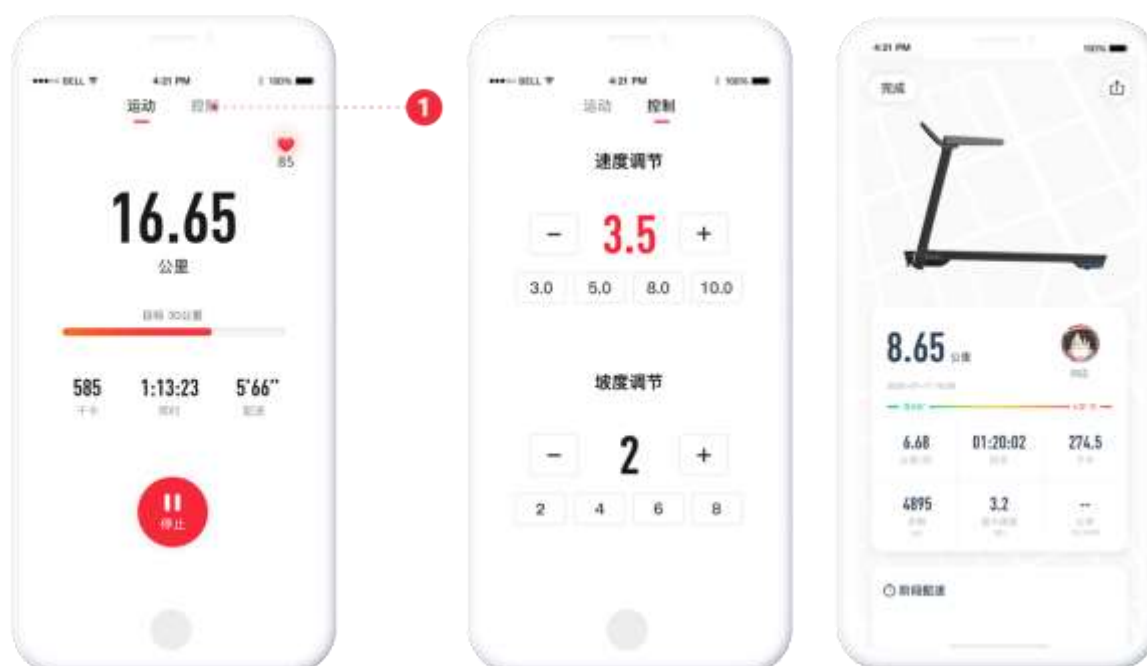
•••○ BELL 4:21 PM 100%
运动 控制
1
85
16.65
公里
目标 30公里
585
千卡
1:13:23
用时
5'66"
配速
停止

•••○ BELL 4:21 PM 100%
运动 控制
速度调节
−
3.5
+
3.0
5.0
8.0
10.0
坡度调节
−
2
+
2
4
6
8

4:21 PM 100%
完成
8.65 公里
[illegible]
6.68
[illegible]
01:20:02
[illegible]
274.5
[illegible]
4895
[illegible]
3.2
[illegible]
--
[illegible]
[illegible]